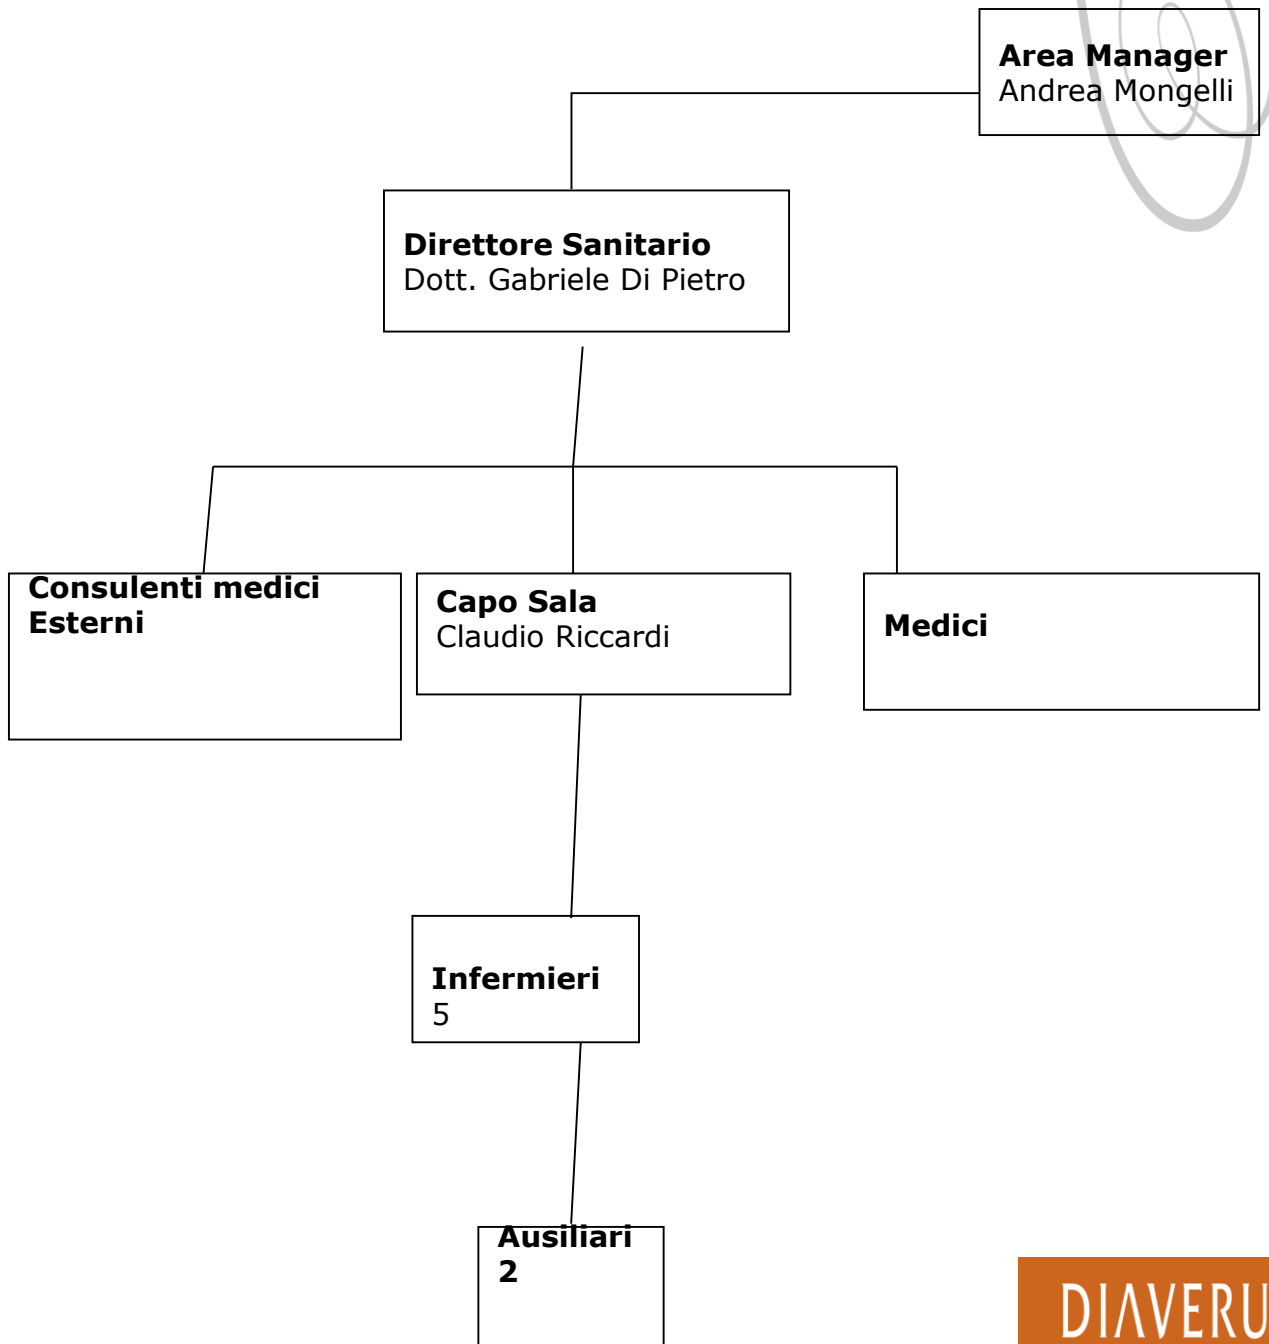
**Area Manager**
Andrea Mongelli

**Direttore Sanitario**
Dott. Gabriele Di Pietro

**Consulenti medici Esterni**

**Capo Sala**
Claudio Riccardi

**Medici**

**Infermieri**
5

**Ausiliari**
**2**

DIΛVERU